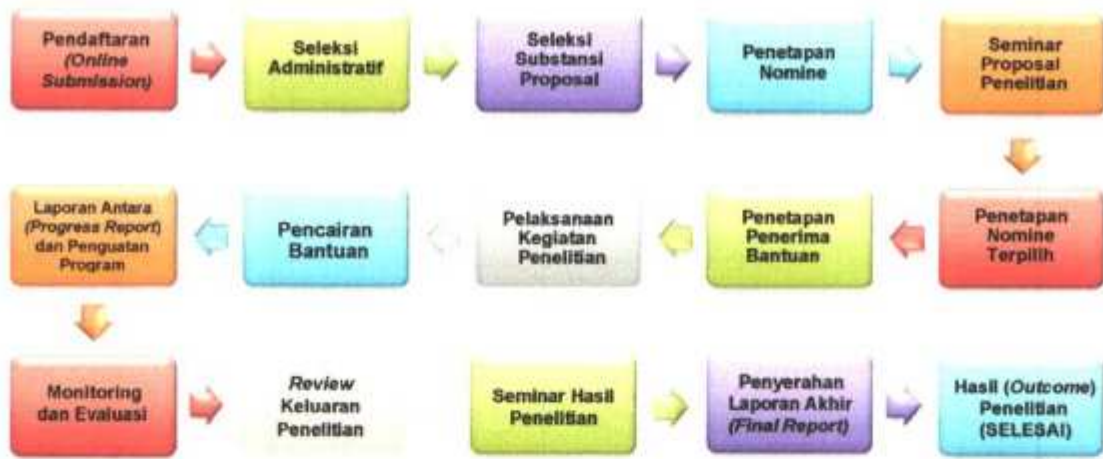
Pendaftaran (Online Submission)

Seleksi Administratif

Seleksi Substansi Proposal

Penetapan Nomine

Seminar Proposal Penelitian

Penetapan Nomine Terpilih

Penetapan Penerima Bantuan

Pelaksanaan Kegiatan Penelitian

Pencairan Bantuan

Laporan Antara (Progress Report) dan Penguatan Program

Monitoring dan Evaluasi

Review Keluaran Penelitian

Seminar Hasil Penelitian

Penyerahan Laporan Akhir (Final Report)

Hasil (Outcome) Penelitian (SELESAI)